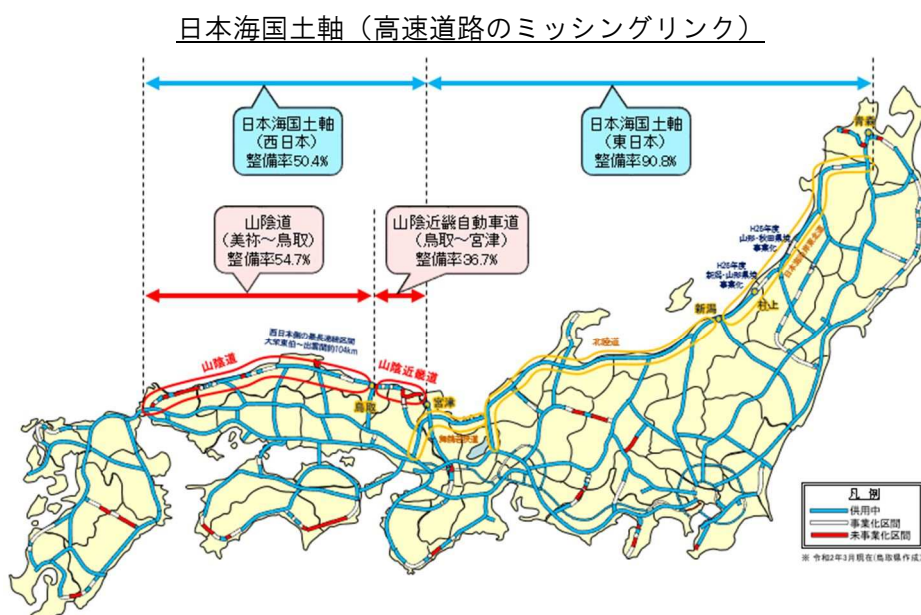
日本海国土軸（高速道路のミッシングリンク）

日本海国土軸
（西日本）
整備率50.4%

日本海国土軸
（東日本）
整備率90.8%

山陰道
（美祢～鳥取）
整備率54.7%

山陰近畿自動車道
（鳥取～宮津）
整備率36.7%

西日本側の最長連続区間
大栄東伯～出雲間約104km

山陰道

山陰近畿道

鳥取

宮津

舞鶴若狭道

北陸道

新潟

村上

青森

H26年度
山形・秋田県境
事業化

H26年度
新潟・山形県境
事業化

日本海沿岸東北道

凡例
供用中
事業化区間
未事業化区間

※ 令和2年3月現在(鳥取県作成)